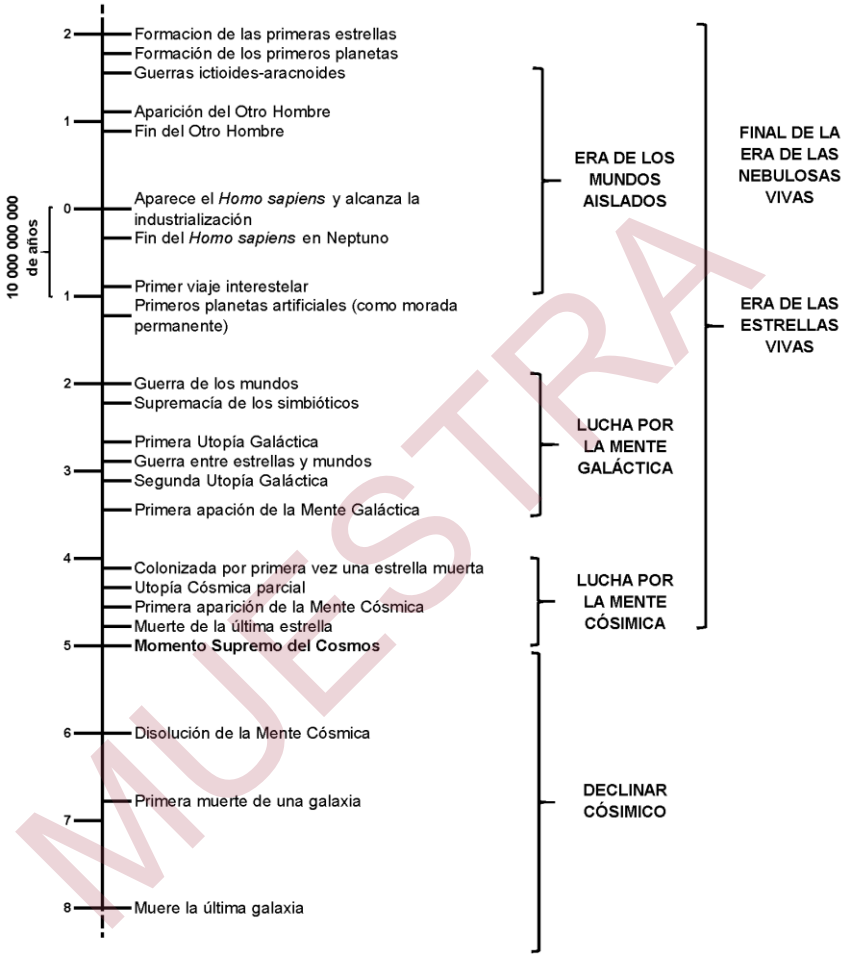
2 Formacion de las primeras estrellas
Formación de los primeros planetas
Guerras ictioides-aracnoides

1 Aparición del Otro Hombre
Fin del Otro Hombre

10 000 000 000 de años

0 Aparece el *Homo sapiens* y alcanza la industrialización
Fin del *Homo sapiens* en Neptuno

Primer viaje interestelar
1 Primeros planetas artificiales (como morada permanente)

2 Guerra de los mundos
Supremacía de los simbióticos

Primera Utopía Galáctica
3 Guerra entre estrellas y mundos
Segunda Utopía Galáctica
Primera apación de la Mente Galáctica

4 Colonizada por primera vez una estrella muerta
Utopía Cósmica parcial
Primera aparición de la Mente Cósmica
Muerte de la última estrella
5 **Momento Supremo del Cosmos**

6 Disolución de la Mente Cósmica

Primera muerte de una galaxia
7

8 Muere la última galaxia

ERA DE LOS MUNDOS AISLADOS

LUCHA POR LA MENTE GALÁCTICA

LUCHA POR LA MENTE CÓSIMICA

DECLINAR CÓSIMICO

FINAL DE LA ERA DE LAS NEBULOSAS VIVAS

ERA DE LAS ESTRELLAS VIVAS

MUESTRA